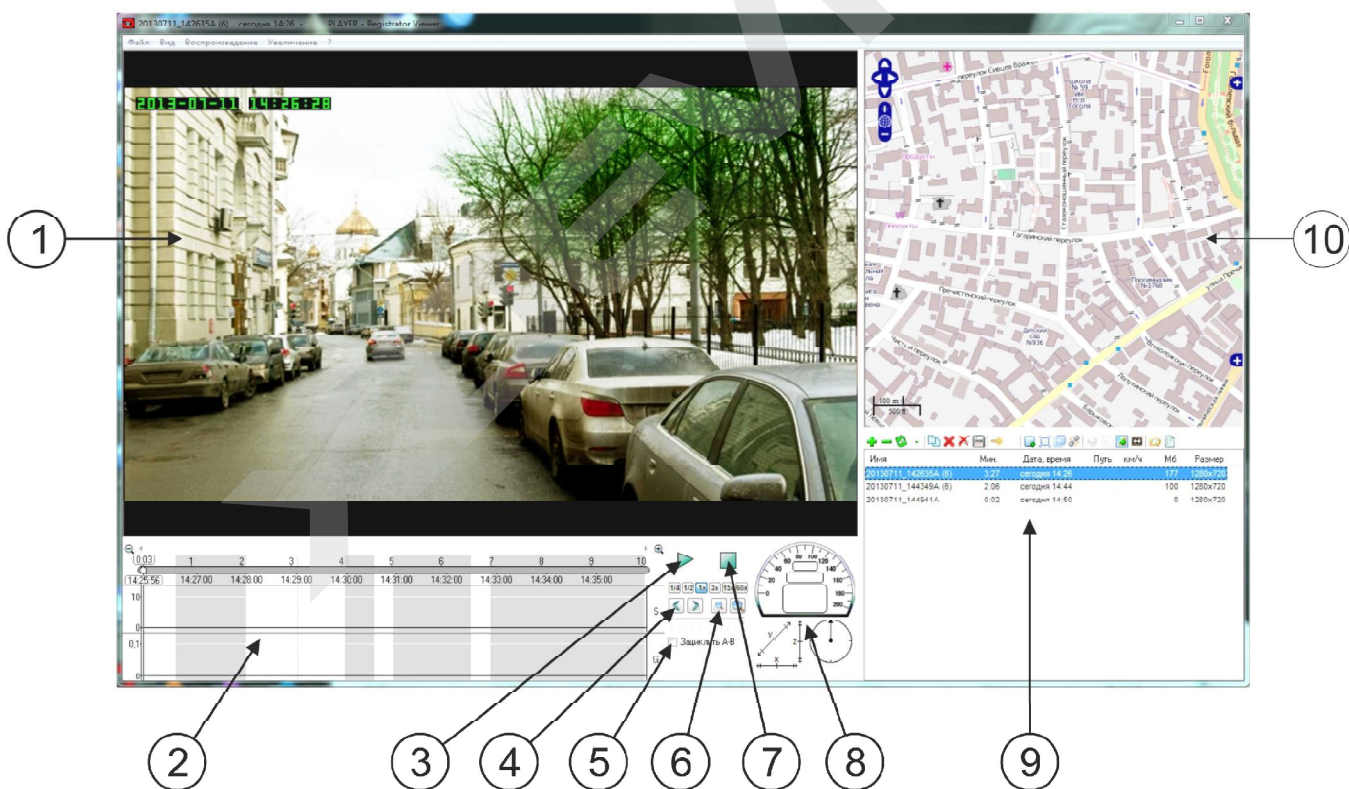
20130711_142635A (6) сегодня 14:26 - PLAYER - Registrator Viewer

Файл Вид Воспроизведение Увеличение ?

2013-07-11 14:26:28

1

10

переулок Сивцев Вражек

Гагаринский переулок

Пречистенский переулок

Староконюшенный переулок

улица Пречистенка

100 m
500 ft

| Имя | Мин. | Дата, время | Путь | км/ч | Мб | Размер |
|---|---|---|---|---|---|---|
| 20130711_142635A (6) | 3:27 | сегодня 14:26 | | | 177 | 1280x720 |
| 20130711_144349A (6) | 2:06 | сегодня 14:44 | | | 100 | 1280x720 |
| 20130711_144941A | 0:02 | сегодня 14:50 | | | 6 | 1280x720 |

0:03 1 2 3 4 5 6 7 8 9 10

14:25:56 14:27:00 14:28:00 14:29:00 14:30:00 14:31:00 14:32:00 14:33:00 14:34:00 14:35:00

10
0
0,1
0

1/4 1/2 1x 2x 10x 60x

S

Зациклить А-В

20 40 60 80 100 120 140 160 180 200

x y z

2 3 4 5 6 7 8 9